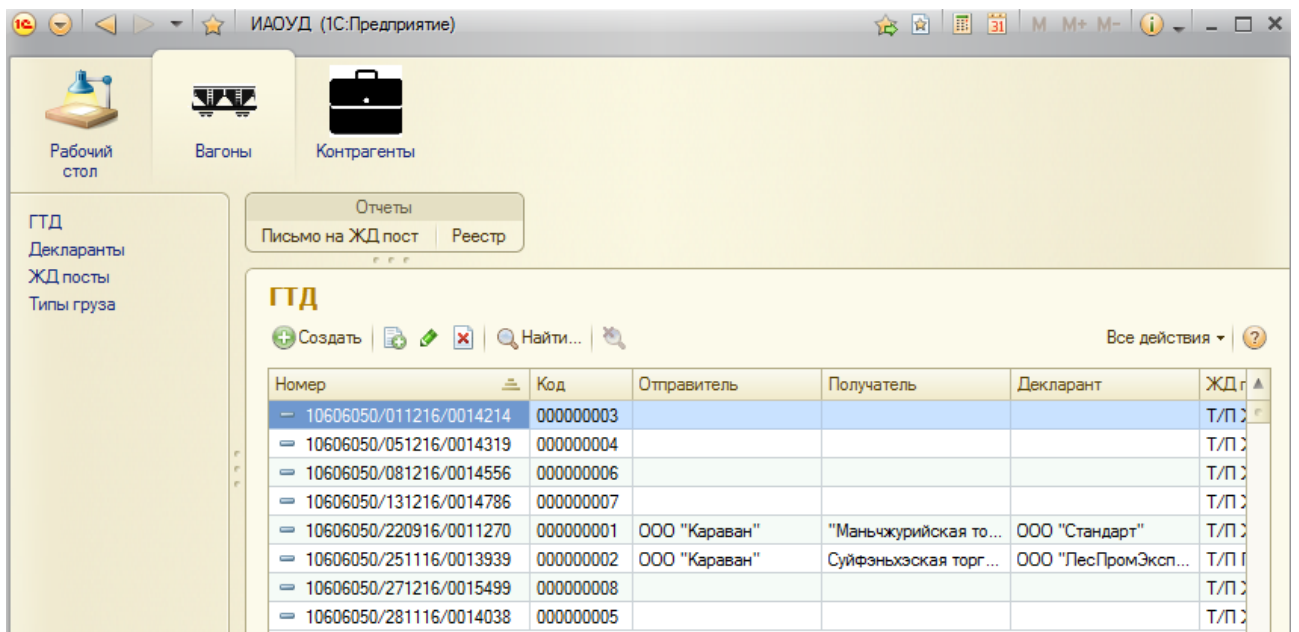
ИАОУД (1С:Предприятие)

M M+ M-

Рабочий стол

Вагоны

Контрагенты

ГТД
Декларанты
ЖД посты
Типы груза

Отчеты
Письмо на ЖД пост
Реестр

ГТД

Создать
Найти...
Все действия

| Номер | Код | Отправитель | Получатель | Декларант | ЖД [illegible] |
|---|---|---|---|---|---|
| 10606050/011216/0014214 | 000000003 | | | | Т/П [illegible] |
| 10606050/051216/0014319 | 000000004 | | | | Т/П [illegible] |
| 10606050/081216/0014556 | 000000006 | | | | Т/П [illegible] |
| 10606050/131216/0014786 | 000000007 | | | | Т/П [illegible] |
| 10606050/220916/0011270 | 000000001 | ООО "Караван" | "Маньчжурийская то... | ООО "Стандарт" | Т/П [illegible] |
| 10606050/251116/0013939 | 000000002 | ООО "Караван" | Суйфэньхэская торг... | ООО "ЛесПромЭксп... | Т/П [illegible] |
| 10606050/271216/0015499 | 000000008 | | | | Т/П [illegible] |
| 10606050/281116/0014038 | 000000005 | | | | Т/П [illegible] |